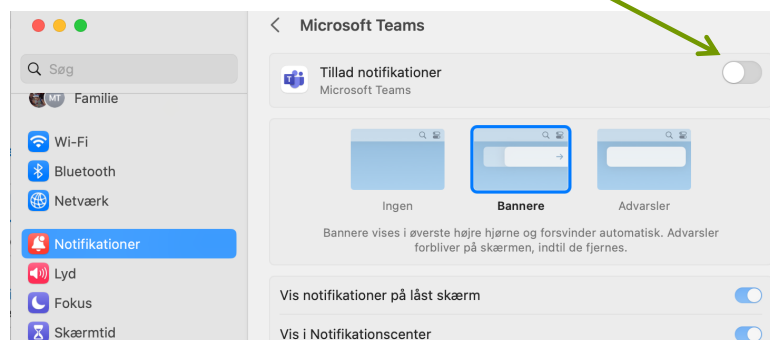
Søg

MT Familie

Wi-Fi

Bluetooth

Netværk

Notifikationer

Lyd

Fokus

Skærmtid

Microsoft Teams

Tillad notifikationer
Microsoft Teams

Ingen

Bannere

Advarsler

Bannere vises i øverste højre hjørne og forsvinder automatisk. Advarsler forbliver på skærmen, indtil de fjernes.

Vis notifikationer på låst skærm

Vis i Notifikationscenter